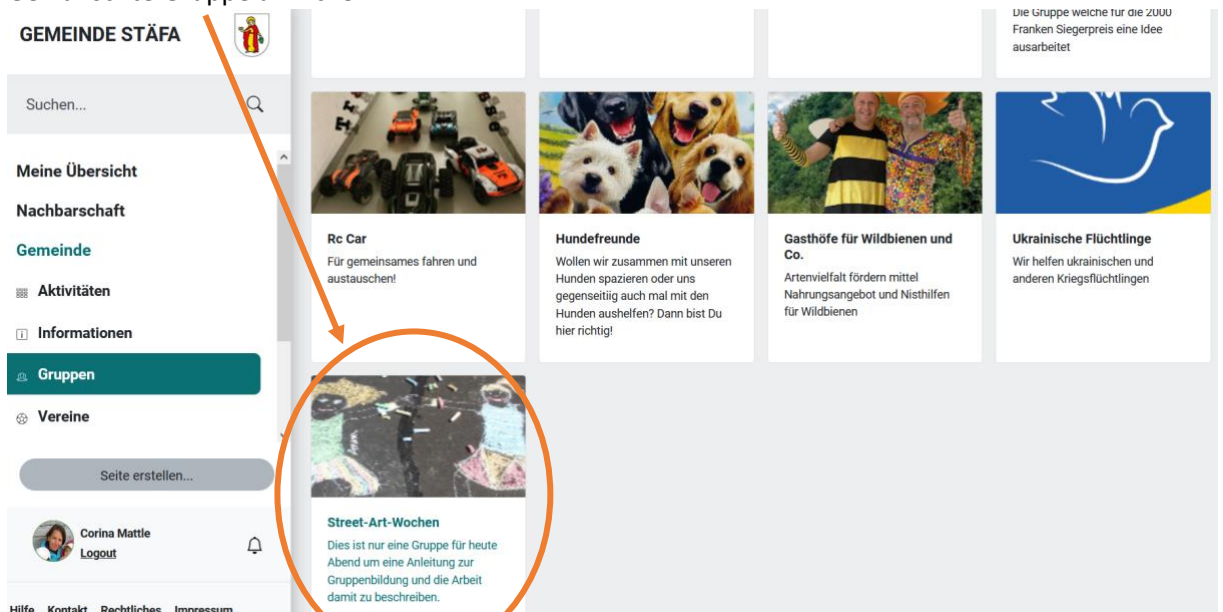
GEMEINDE STÄFA

Suchen...

Meine Übersicht

Nachbarschaft

Gemeinde

Aktivitäten

Informationen

Gruppen

Vereine

Seite erstellen...

Corina Mattle
Logout

Hilfe Kontakt Rechtliches Impressum

Die Gruppe welche für die 2000 Franken Siegerpreis eine Idee ausarbeitet

Rc Car
Für gemeinsames fahren und austauschen!

Hundefreunde
Wollen wir zusammen mit unseren Hunden spazieren oder uns gegenseitig auch mal mit den Hunden aushelfen? Dann bist Du hier richtig!

Gasthöfe für Wildbienen und Co.
Artenvielfalt fördern mittel Nahrungsangebot und Nisthilfen für Wildbienen

Ukrainische Flüchtlinge
Wir helfen ukrainischen und anderen Kriegsflüchtlingen

Street-Art-Wochen
Dies ist nur eine Gruppe für heute Abend um eine Anleitung zur Gruppenbildung und die Arbeit damit zu beschreiben.